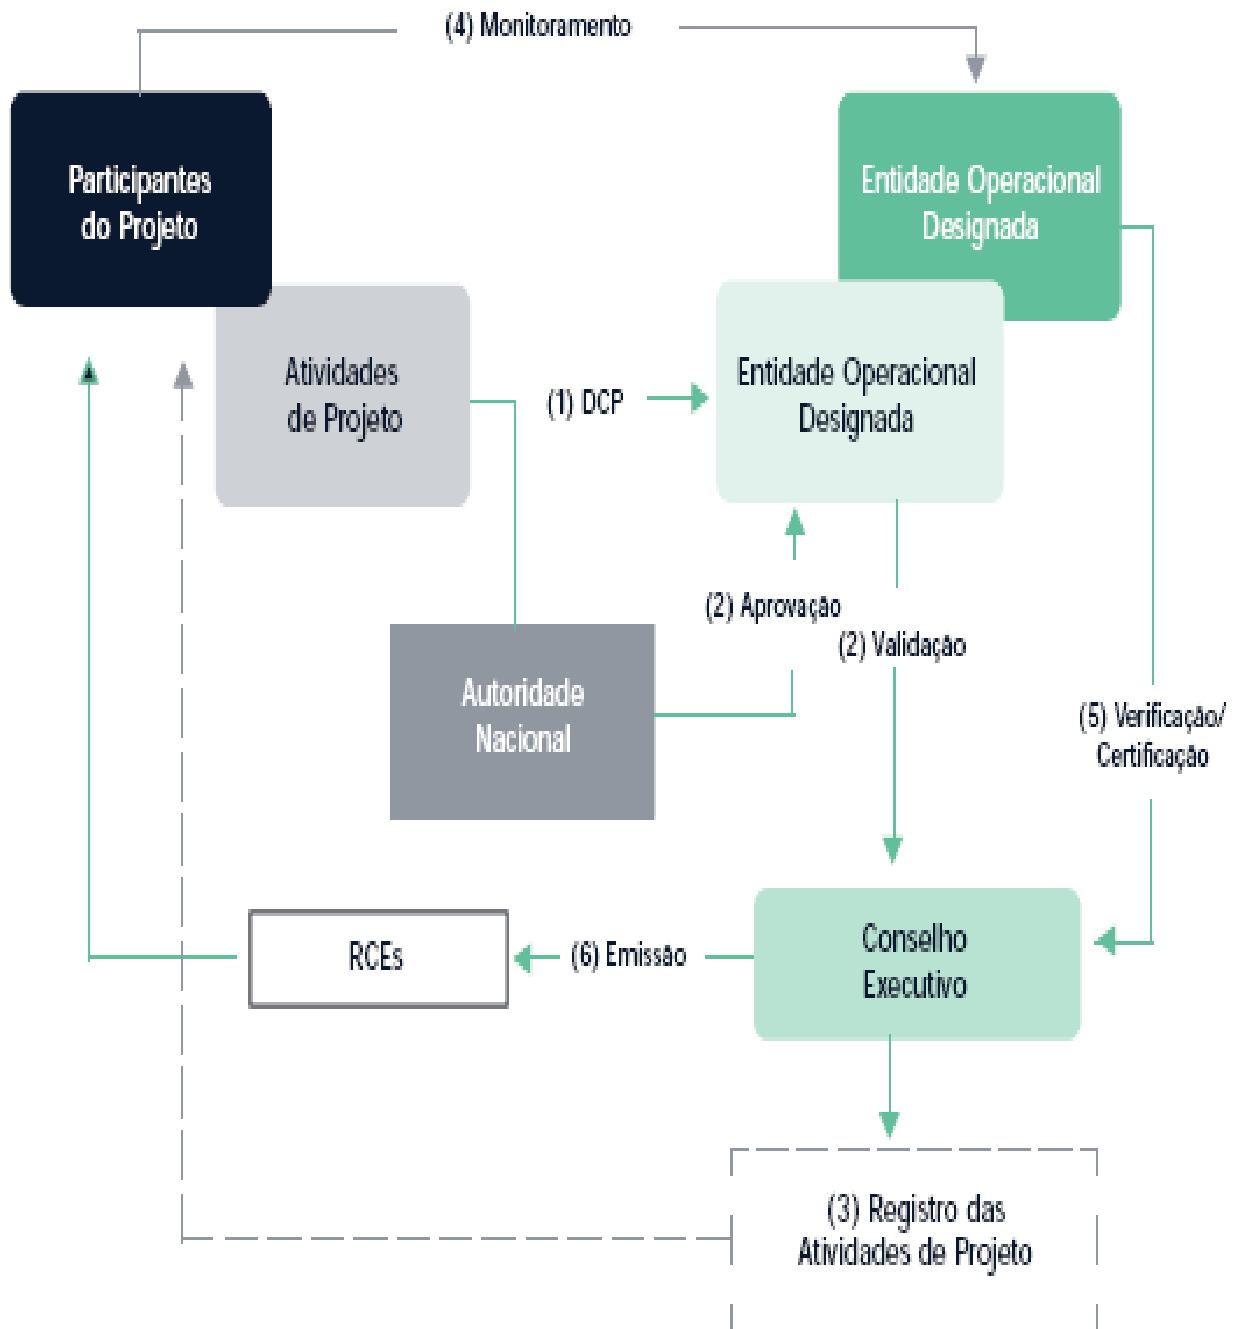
(4) Monitoramento

Participantes do Projeto

Entidade Operacional Designada

Atividades de Projeto

(1) DCP

Entidade Operacional Designada

(2) Aprovação

(2) Validação

Autoridade Nacional

(5) Verificação/ Certificação

RCEs

(6) Emissão

Conselho Executivo

(3) Registro das Atividades de Projeto